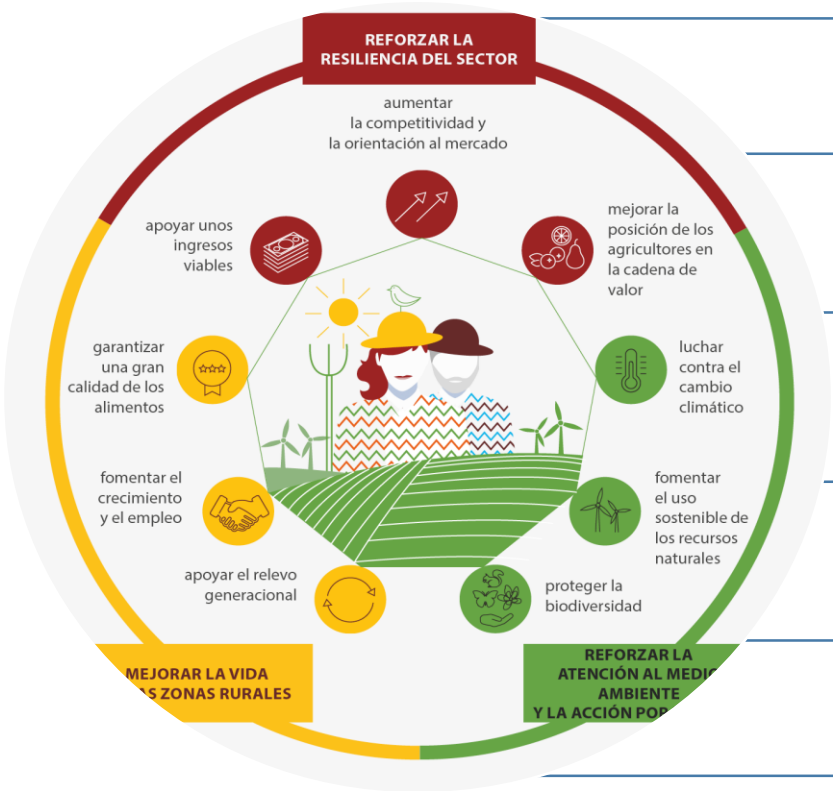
REFORZAR LA RESILIENCIA DEL SECTOR

aumentar la competitividad y la orientación al mercado

mejorar la posición de los agricultores en la cadena de valor

luchar contra el cambio climático

fomentar el uso sostenible de los recursos naturales

proteger la biodiversidad

apoyar el relevo generacional

fomentar el crecimiento y el empleo

garantizar una gran calidad de los alimentos

apoyar unos ingresos viables

MEJORAR LA VIDA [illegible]AS ZONAS RURALES

REFORZAR LA ATENCIÓN AL MEDIO AMBIENTE Y LA ACCIÓN POR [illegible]